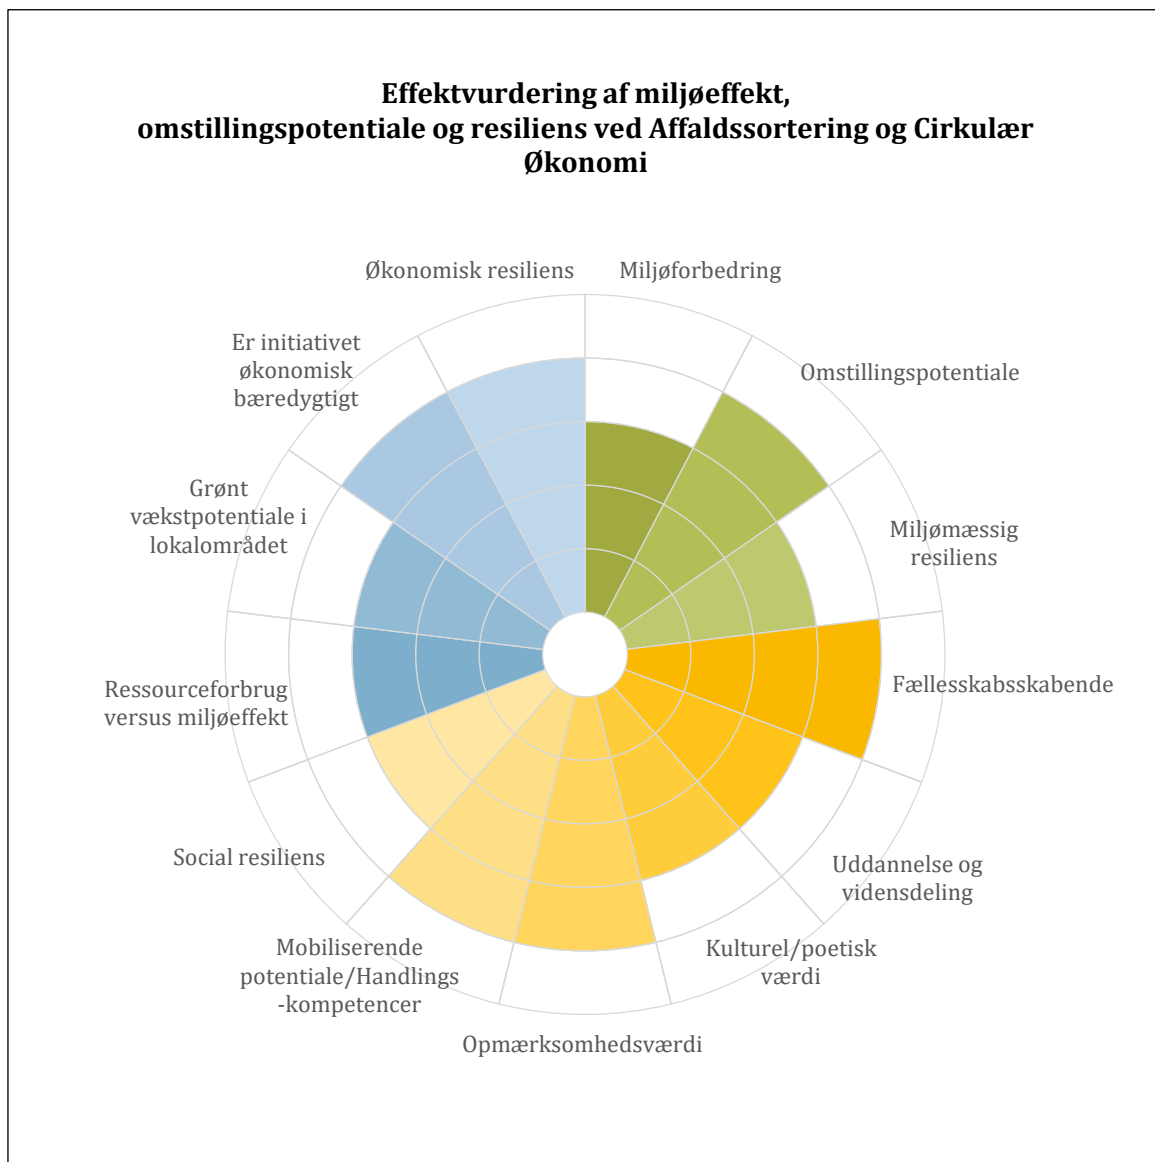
Effektvurdering af miljøeffekt, omstillingspotentiale og resiliens ved Affaldssortering og Cirkulær Økonomi

Økonomisk resiliens

Miljøforbedring

Omstillingspotentiale

Miljømæssig resiliens

Fællesskabsskabende

Uddannelse og vidensdeling

Kulturel/poetisk værdi

Opmærksomhedsværdi

Mobiliserende potentiale/Handlings -kompetencer

Social resiliens

Ressourceforbrug versus miljøeffekt

Grønt vækstpotentiale i lokalområdet

Er initiativet økonomisk bæredygtigt